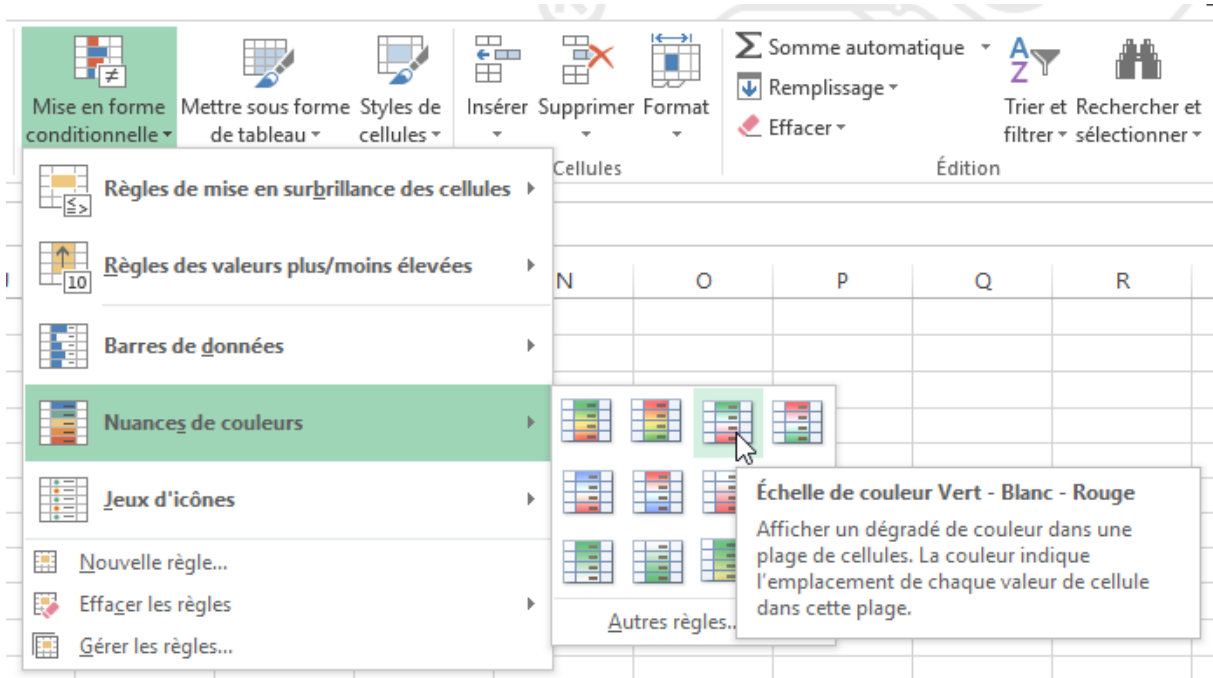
Mise en forme conditionnelle
Mettre sous forme de tableau
Styles de cellules
Insérer
Supprimer
Format
Cellules
Somme automatique
Remplissage
Effacer
Trier et filtrer
Rechercher et sélectionner
Édition

Règles de mise en surbrillance des cellules
Règles des valeurs plus/moins élevées
10
Barres de données
Nuances de couleurs
Jeux d'icônes
Nouvelle règle...
Effacer les règles
Gérer les règles...

N
O
P
Q
R

Autres règles...

Échelle de couleur Vert - Blanc - Rouge

Afficher un dégradé de couleur dans une plage de cellules. La couleur indique l'emplacement de chaque valeur de cellule dans cette plage.